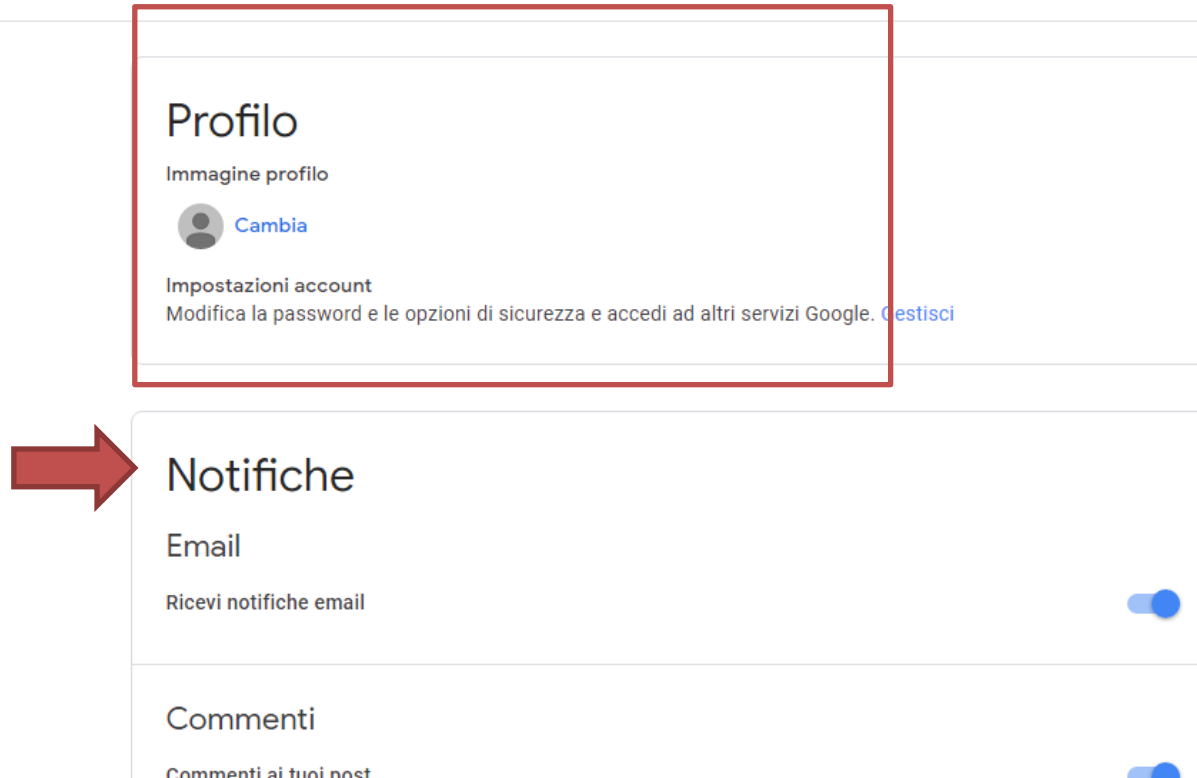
Profilo

Immagine profilo

Cambia

Impostazioni account

Modifica la password e le opzioni di sicurezza e accedi ad altri servizi Google. Gestisci

Notifiche

Email

Ricevi notifiche email

Commenti

Commenti ai tuoi post